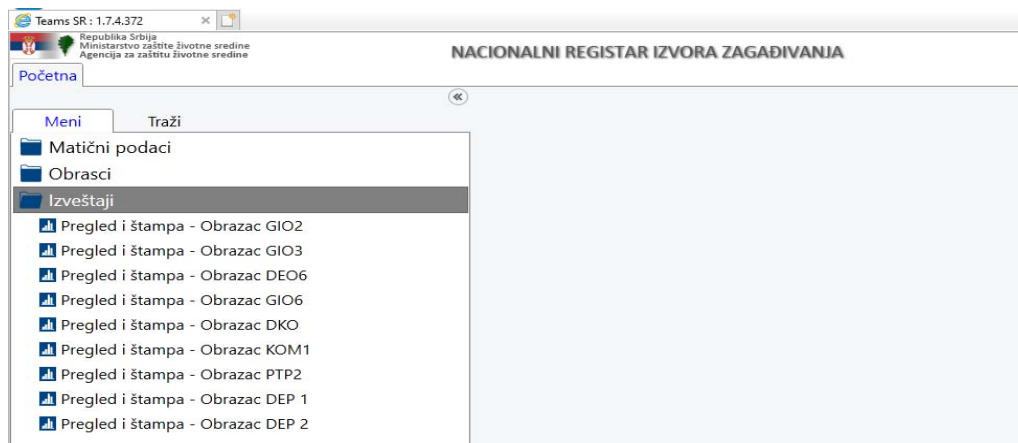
Teams SR : 1.7.4.372

Republika Srbija
Ministarstvo zaštite životne sredine
Agencija za zaštitu životne sredine

NACIONALNI REGISTAR IZVORA ZAGAĐIVANJA

Početna

«

Meni

Traži

Matični podaci

Obrasci

Izveštaji

Pregled i štampa - Obrazac GIO2

Pregled i štampa - Obrazac GIO3

Pregled i štampa - Obrazac DEO6

Pregled i štampa - Obrazac GIO6

Pregled i štampa - Obrazac DKO

Pregled i štampa - Obrazac KOM1

Pregled i štampa - Obrazac PTP2

Pregled i štampa - Obrazac DEP 1

Pregled i štampa - Obrazac DEP 2